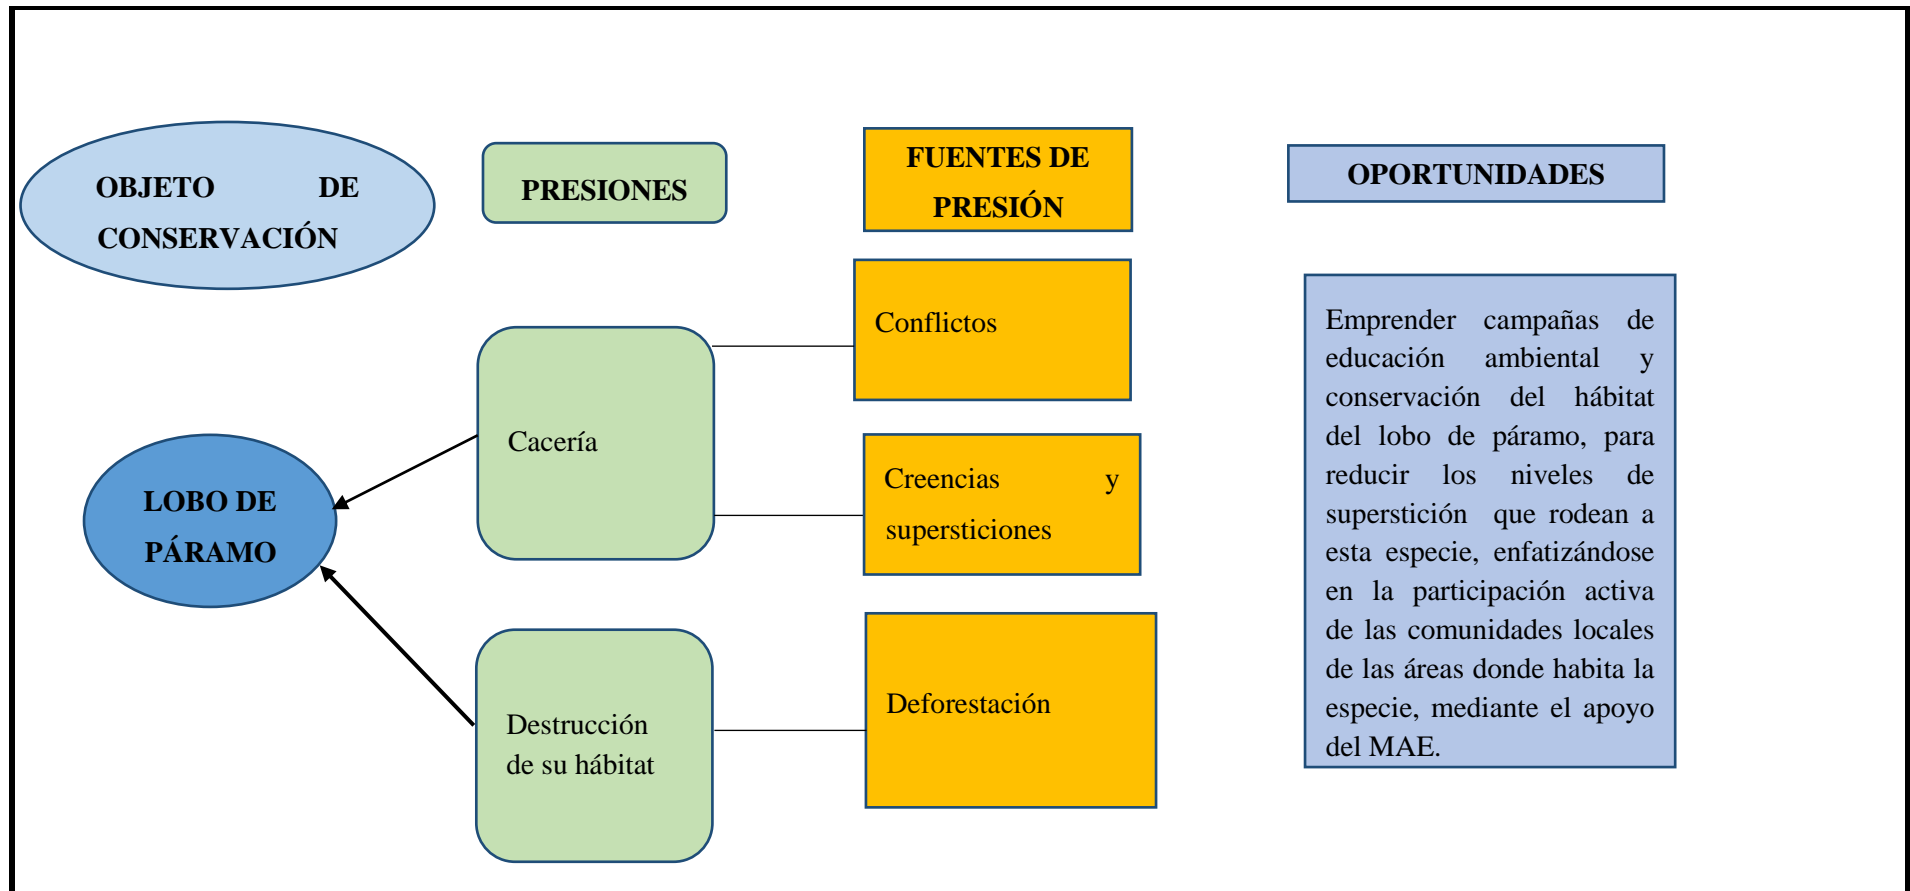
OBJETO DE CONSERVACIÓN

PRESIONES

FUENTES DE PRESIÓN

OPORTUNIDADES

LOBO DE PÁRAMO

Cacería

Destrucción de su hábitat

Conflictos

Creencias y supersticiones

Deforestación

Emprender campañas de educación ambiental y conservación del hábitat del lobo de páramo, para reducir los niveles de superstición que rodean a esta especie, enfatizándose en la participación activa de las comunidades locales de las áreas donde habita la especie, mediante el apoyo del MAE.